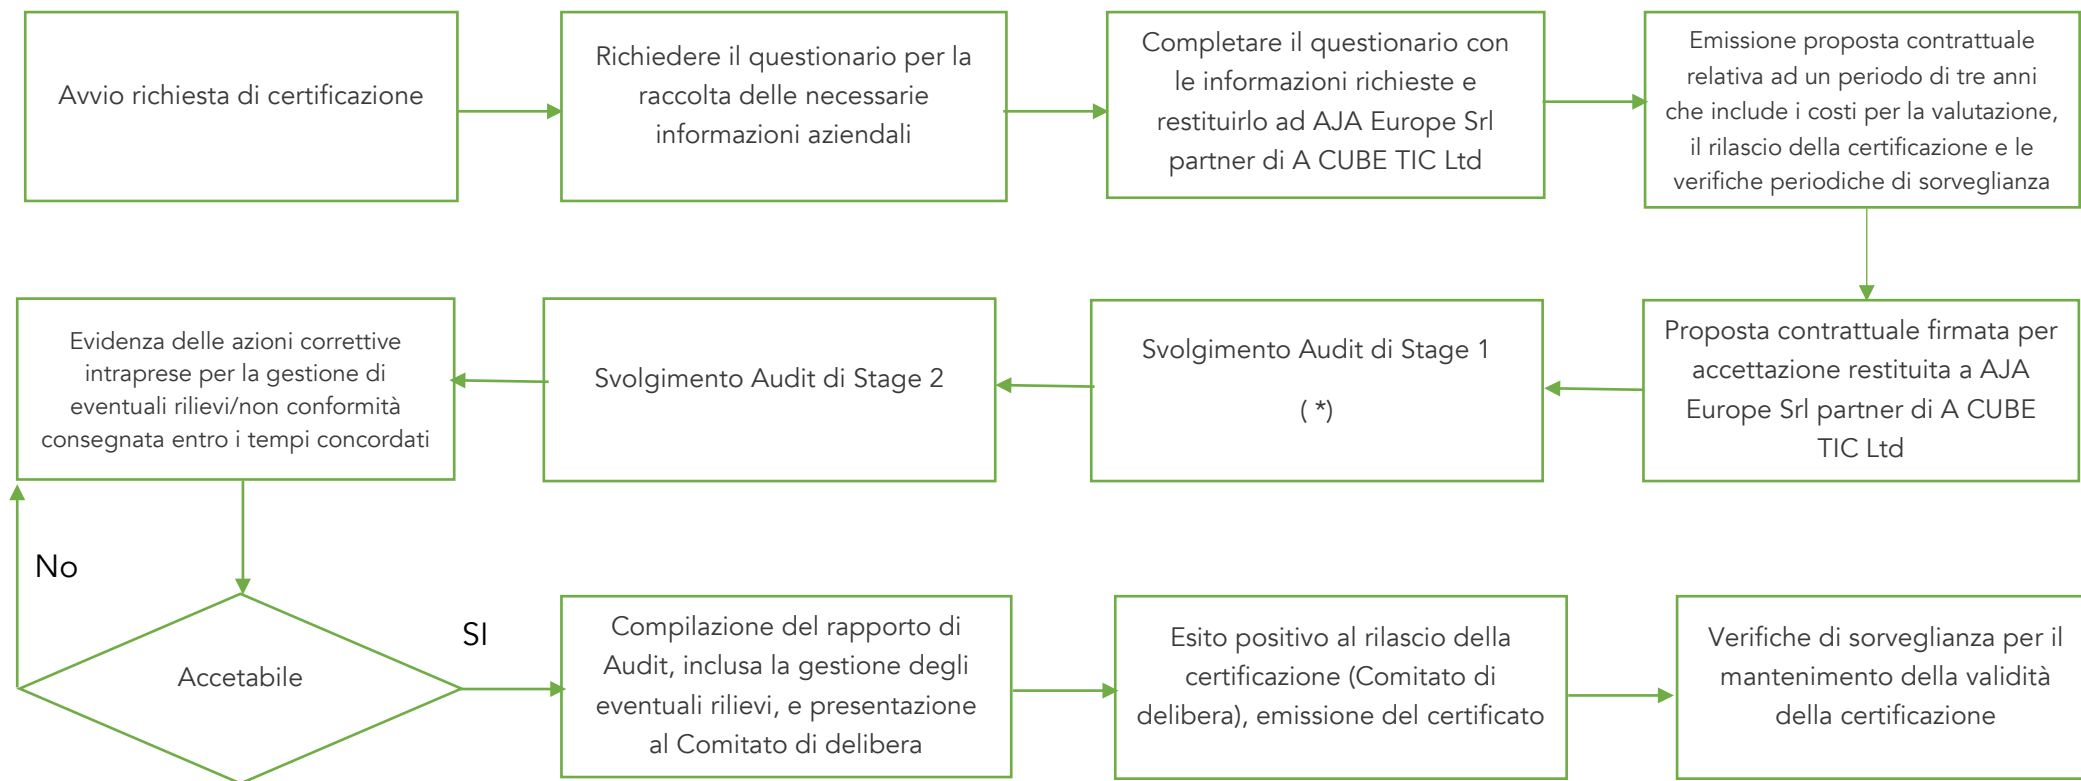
Avvio richiesta di certificazione

Richiedere il questionario per la raccolta delle necessarie informazioni aziendali

Completare il questionario con le informazioni richieste e restituirlo ad AJA Europe Srl partner di A CUBE TIC Ltd

Emissione proposta contrattuale relativa ad un periodo di tre anni che include i costi per la valutazione, il rilascio della certificazione e le verifiche periodiche di sorveglianza

Proposta contrattuale firmata per accettazione restituita a AJA Europe Srl partner di A CUBE TIC Ltd

Svolgimento Audit di Stage 1

( *)

Svolgimento Audit di Stage 2

Evidenza delle azioni correttive intraprese per la gestione di eventuali rilievi/non conformità consegnata entro i tempi concordati

No

Accetabile

SI

Compilazione del rapporto di Audit, inclusa la gestione degli eventuali rilievi, e presentazione al Comitato di delibera

Esito positivo al rilascio della certificazione (Comitato di delibera), emissione del certificato

Verifiche di sorveglianza per il mantenimento della validità della certificazione